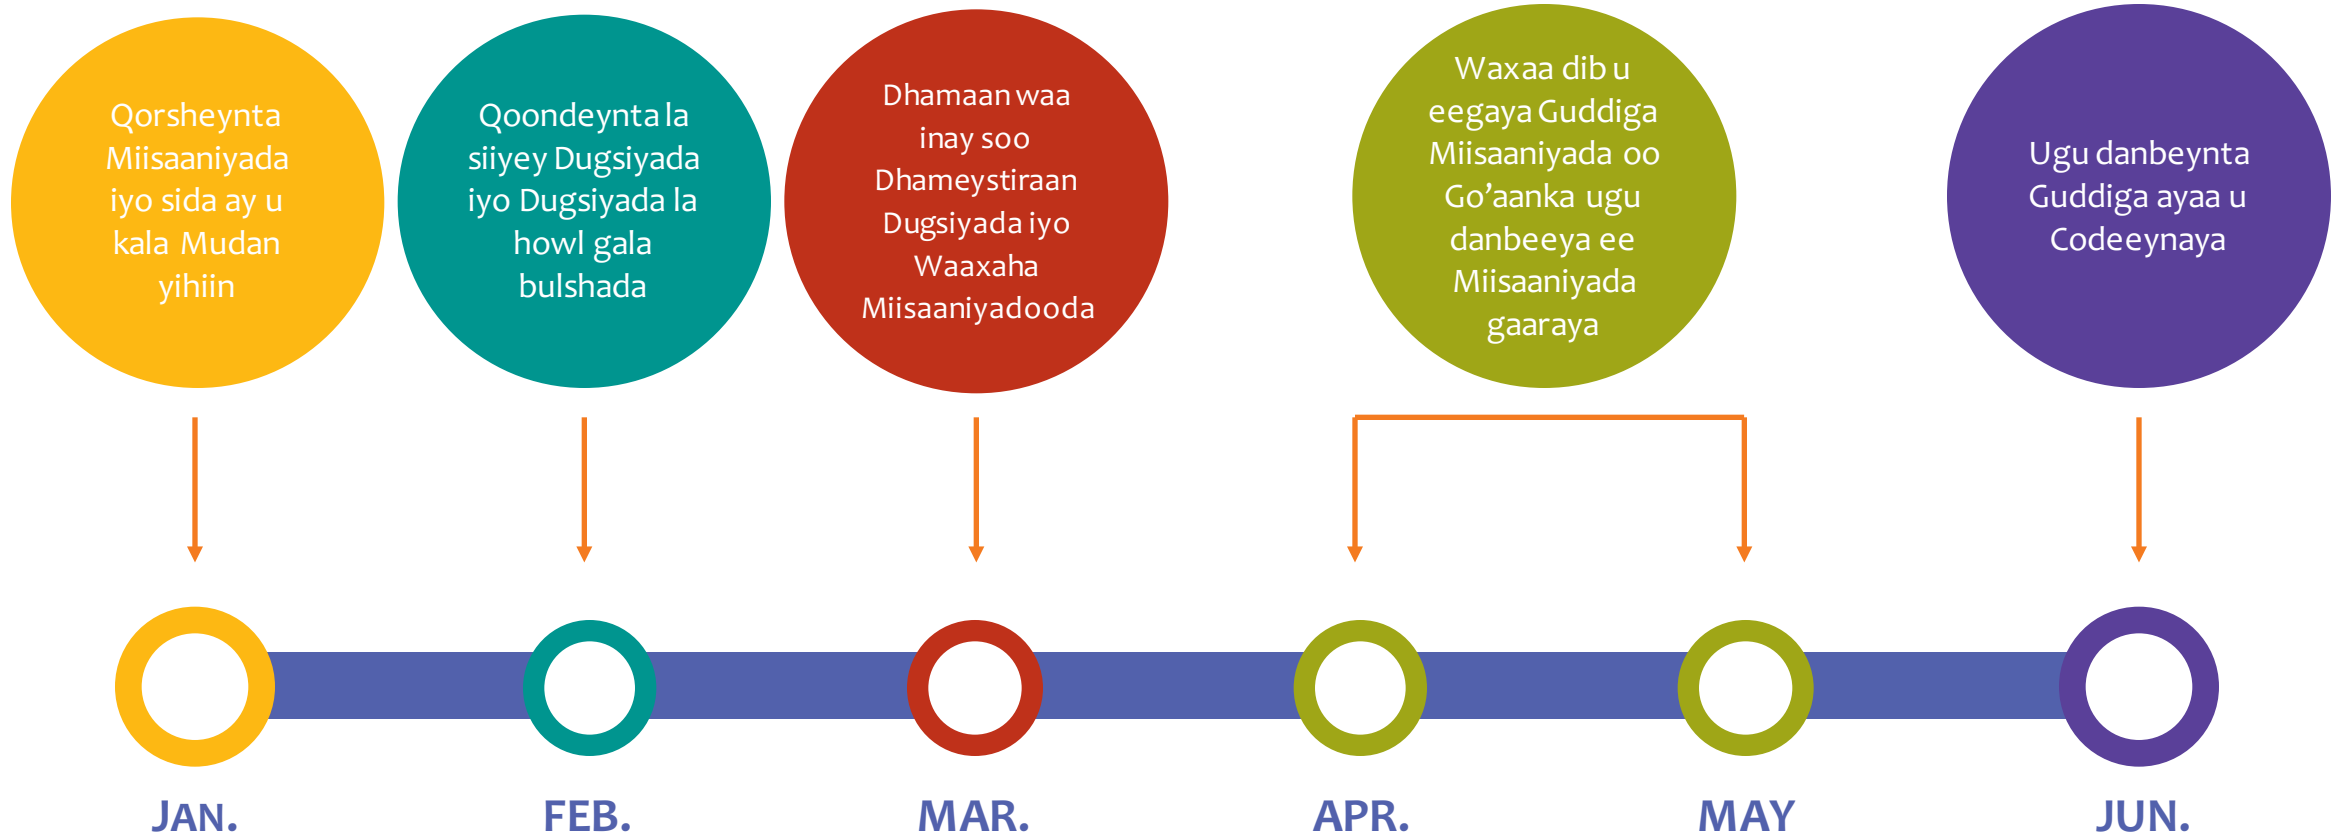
Qorsheynta Miisaaniyada iyo sida ay u kala Mudan yihiin

Qoondeynta la siiyey Dugsiyada iyo Dugsiyada la howl gala bulshada

Dhamaan waa inay soo Dhameystiraan Dugsiyada iyo Waaxaha Miisaaniyadooda

Waxaa dib u eegaya Guddiga Miisaaniyada oo Go'aanka ugu danbeeya ee Miisaaniyada gaaraya

Ugu danbeynta Guddiga ayaa u Codeeynaya

JAN.

FEB.

MAR.

APR.

MAY

JUN.